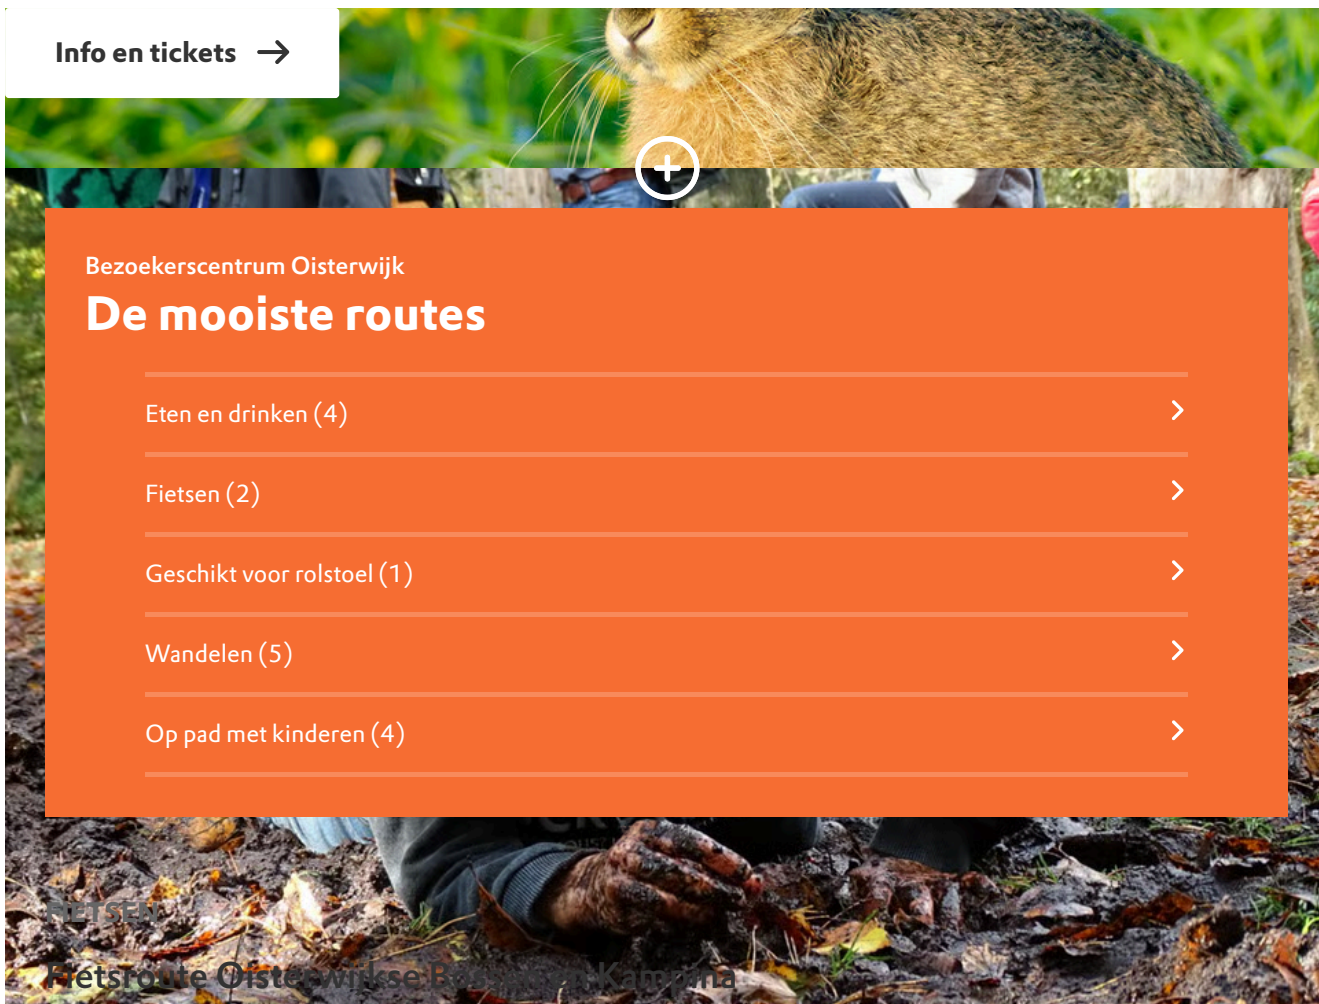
Info en tickets

Bezoekerscentrum Oisterwijk

De mooiste routes

Eten en drinken (4)

Fietsen (2)

Geschikt voor rolstoel (1)

Wandelen (5)

Op pad met kinderen (4)

FIETSEN

Fietsroute Oisterwijkse B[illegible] Kampina